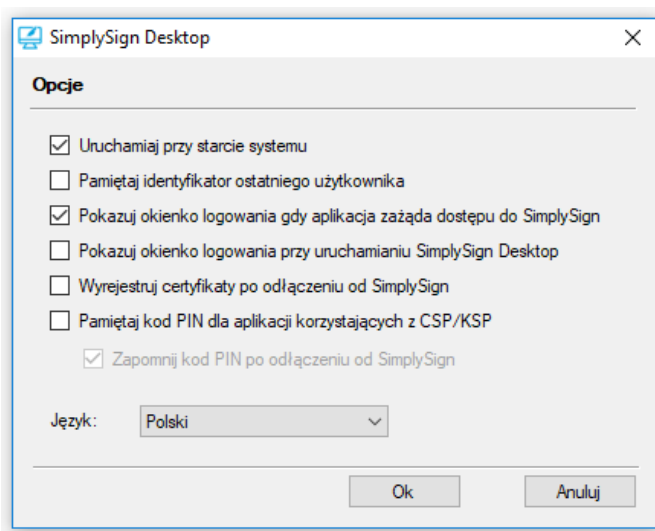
SimplySign Desktop

Opcje

Uruchamiaj przy starcie systemu

Pamiętaj identyfikator ostatniego użytkownika

Pokazuj okienko logowania gdy aplikacja zażąda dostępu do SimplySign

Pokazuj okienko logowania przy uruchamianiu SimplySign Desktop

Wyrejestruj certyfikaty po odłączeniu od SimplySign

Pamiętaj kod PIN dla aplikacji korzystających z CSP/KSP

Zapomnij kod PIN po odłączeniu od SimplySign

Język: Polski

Ok

Anuluj